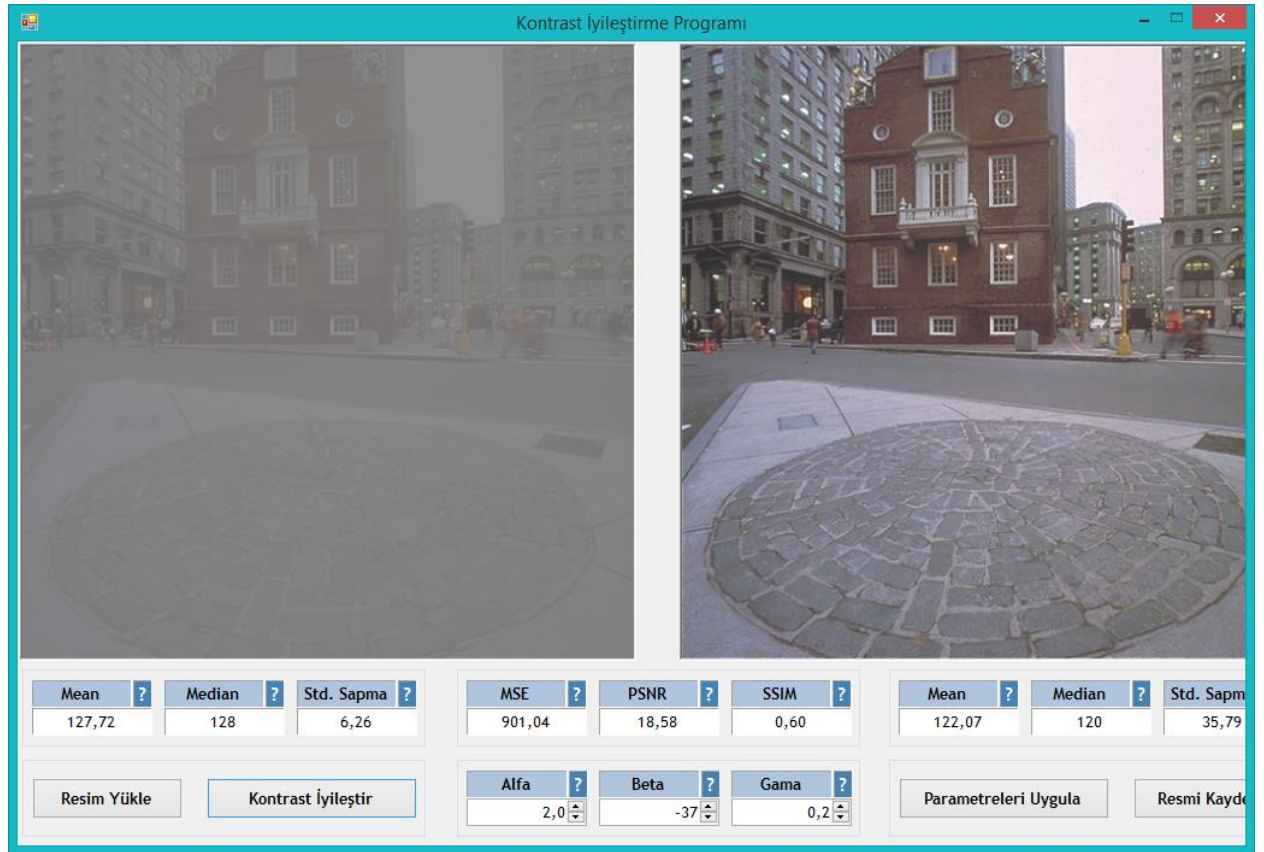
Kontrast İyileştirme Programı

Mean ?
127,72
Median ?
128
Std. Sapma ?
6,26

MSE ?
901,04
PSNR ?
18,58
SSIM ?
0,60

Mean ?
122,07
Median ?
120
Std. Sapm
35,79

Resim Yükle
Kontrast İyileştir

Alfa ?
2,0
Beta ?
-37
Gama ?
0,2

Parametreleri Uygula
Resmi Kayd